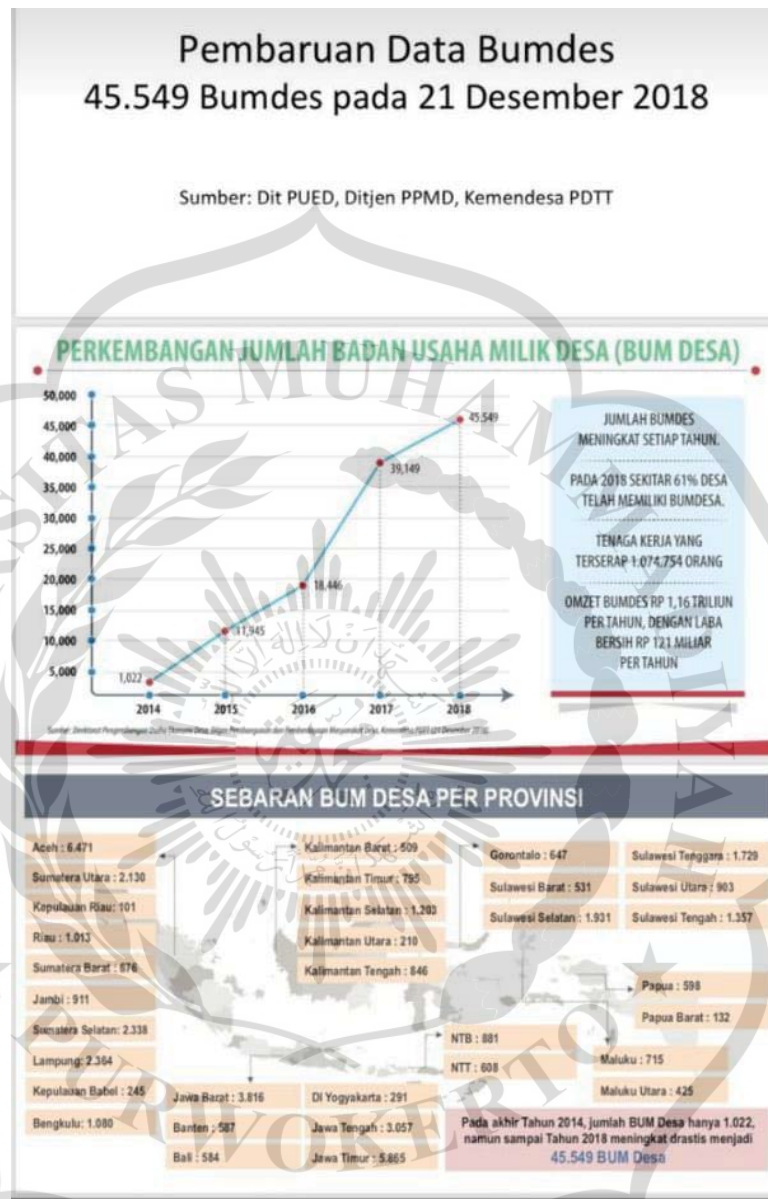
Pembaruan Data Bumdes
45.549 Bumdes pada 21 Desember 2018

Sumber: Dit PUED, Ditjen PPMD, Kemendesa PDTT

PERKEMBANGAN JUMLAH BADAN USAHA MILIK DESA (BUM DESA)

50,000
45,000
40,000
35,000
30,000
25,000
20,000
15,000
10,000
5,000

1,022
11,945
18,446
39,149
45,549

2014
2015
2016
2017
2018

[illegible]

JUMLAH BUMDES MENINGKAT SETIAP TAHUN.

PADA 2018 SEKITAR 61% DESA TELAH MEMILIKI BUMDESA.

TENAGA KERJA YANG TERSERAP 1.074.754 ORANG

OMZET BUMDES RP 1,16 TRILIUN PER TAHUN, DENGAN LABA BERSIH RP 121 MILIAR PER TAHUN

SEBARAN BUM DESA PER PROVINSI

Aceh : 6.471
Sumatera Utara : 2.130
Kepulauan Riau: 101
Riau : 1.013
Sumatera Barat : 676
Jambi : 911
Sumatera Selatan: 2.338
Lampung: 2.364
Kepulauan Babel : 245
Bengkulu: 1.080

Kalimantan Barat : 509
Kalimantan Timur: 795
Kalimantan Selatan : 1.203
Kalimantan Utara : 210
Kalimantan Tengah : 846

Gorontalo : 647
Sulawesi Barat : 531
Sulawesi Selatan : 1.931
Sulawesi Tenggara : 1.729
Sulawesi Utara : 903
Sulawesi Tengah : 1.357

Papua : 598
Papua Barat : 132

NTB : 881
NTT : 608
Maluku : 715
Maluku Utara : 425

Jawa Barat : 3.816
Banten : 587
Bali : 584
DI Yogyakarta : 291
Jawa Tengah : 3.057
Jawa Timur : 5.865

Pada akhir Tahun 2014, jumlah BUM Desa hanya 1.022, namun sampai Tahun 2018 meningkat drastis menjadi 45.549 BUM Desa